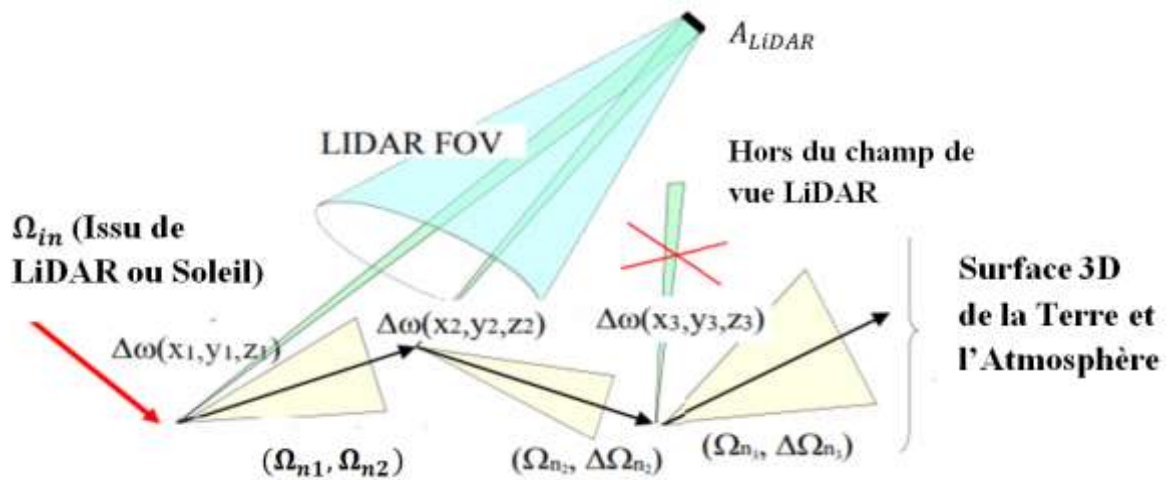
$A_{LiDAR}$

LIDAR FOV

Hors du champ de vue LiDAR

$\Omega_{in}$ (Issu de LiDAR ou Soleil)

Surface 3D de la Terre et l'Atmosphère

$\Delta\omega(x_1,y_1,z_1)$

$\Delta\omega(x_2,y_2,z_2)$

$\Delta\omega(x_3,y_3,z_3)$

$(\Omega_{n1}, \Omega_{n2})$

$(\Omega_{n_2}, \Delta\Omega_{n_2})$

$(\Omega_{n_3}, \Delta\Omega_{n_3})$